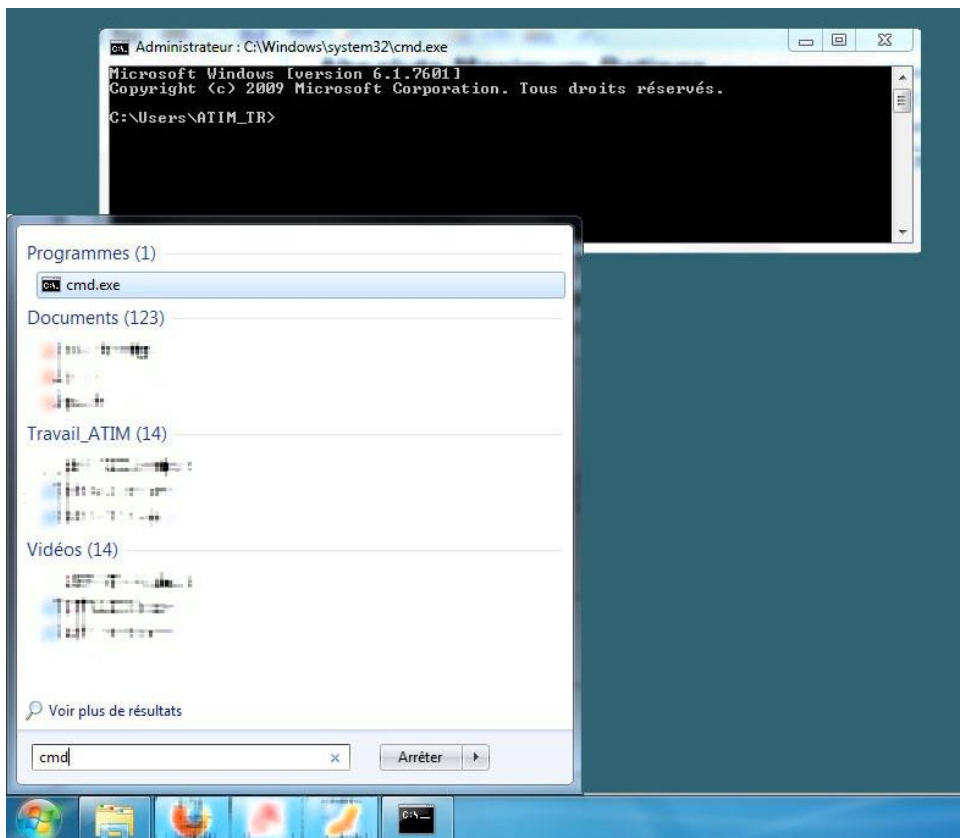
Administrateur : C:\Windows\system32\cmd.exe

Microsoft Windows [version 6.1.7601]
Copyright (c) 2009 Microsoft Corporation. Tous droits réservés.

C:\Users\ATIM_TR>

Programmes (1)

cmd.exe

Documents (123)

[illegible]

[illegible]

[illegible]

Travail_ATIM (14)

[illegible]

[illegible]

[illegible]

Vidéos (14)

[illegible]

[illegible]

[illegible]

Voir plus de résultats

cmd

Arrêter